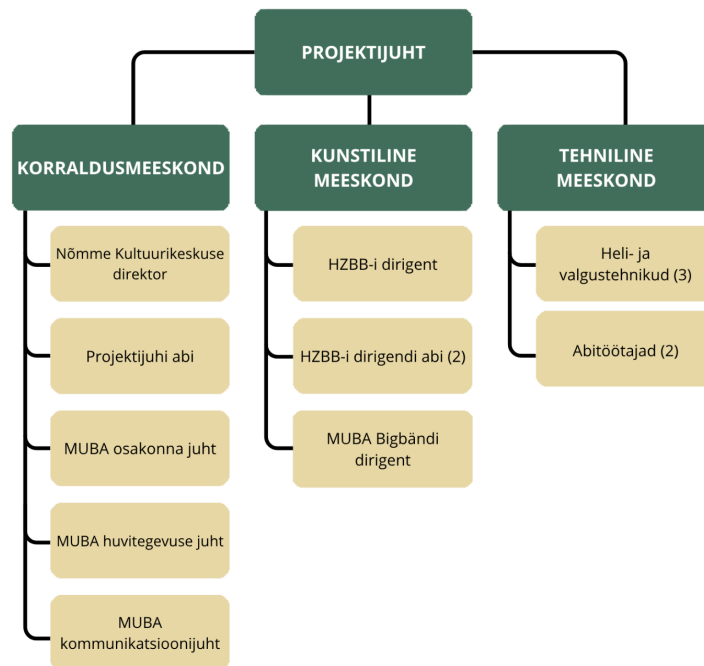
PROJEKTIJUHT

KORRALDUSMEESKOND

Nõmme Kultuurikeskuse direktor

Projektijuhi abi

MUBA osakonna juht

MUBA huvitegevuse juht

MUBA kommunikatsioonijuht

KUNSTILINE MEESKOND

HZBB-i dirigent

HZBB-i dirigendi abi (2)

MUBA Bigbändi dirigent

TEHNILINE MEESKOND

Heli- ja valgustehnikud (3)

Abitöötajad (2)